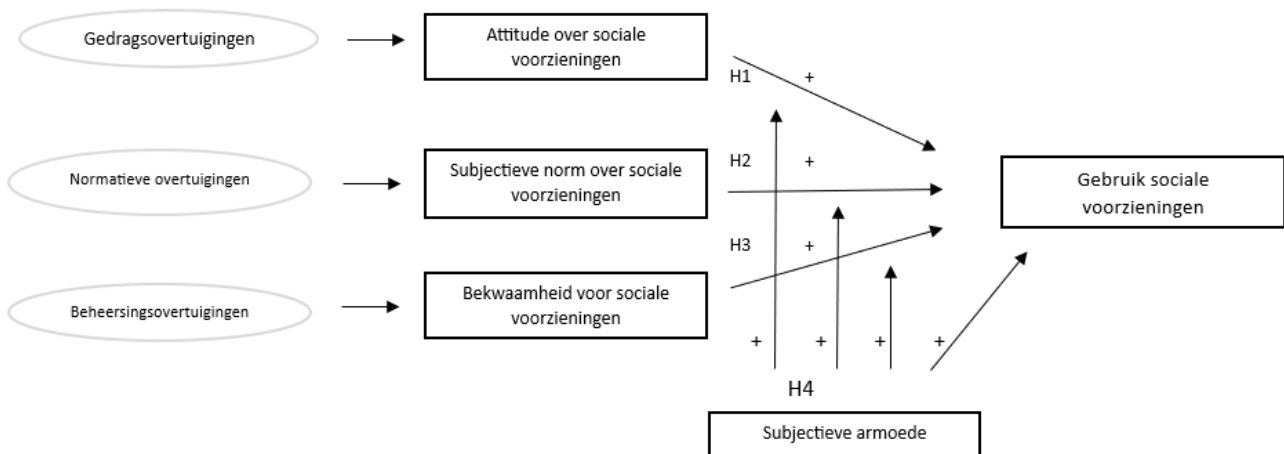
Gedragsovertuigingen

Attitude over sociale voorzieningen

H1 +

Normatieve overtuigingen

Subjectieve norm over sociale voorzieningen

H2 +

Gebruik sociale voorzieningen

H3 +

Beheersingsovertuigingen

Bekwaamheid voor sociale voorzieningen

+ + + +

H4

Subjectieve armoede